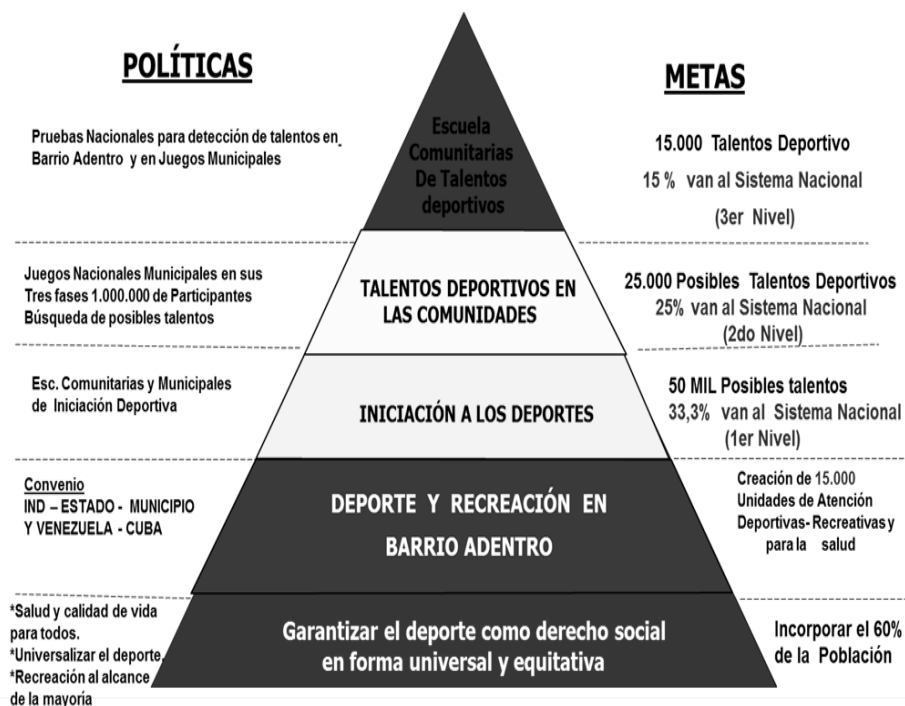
POLÍTICAS

METAS

Pruebas Nacionales para detección de talentos en Barrio Adentro y en Juegos Municipales

Escuela Comunitarias De Talentos deportivos

15.000 Talentos Deportivo
15 % van al Sistema Nacional
(3er Nivel)

Juegos Nacionales Municipales en sus Tres fases 1.000.000 de Participantes Búsqueda de posibles talentos

TALENTOS DEPORTIVOS EN LAS COMUNIDADES

25.000 Posibles Talentos Deportivos
25% van al Sistema Nacional
(2do Nivel)

Esc. Comunitarias y Municipales de Iniciación Deportiva

INICIACIÓN A LOS DEPORTES

50 MIL Posibles talentos
33,3% van al Sistema Nacional
(1er Nivel)

Convenio
IND – ESTADO - MUNICIPIO
Y VENEZUELA - CUBA

DEPORTE Y RECREACIÓN EN BARRIO ADENTRO

Creación de 15.000 Unidades de Atención Deportivas- Recreativas y para la salud

*Salud y calidad de vida para todos.
*Universalizar el deporte.
*Recreación al alcance de la mayoría

Garantizar el deporte como derecho social en forma universal y equitativa

Incorporar el 60% de la Población